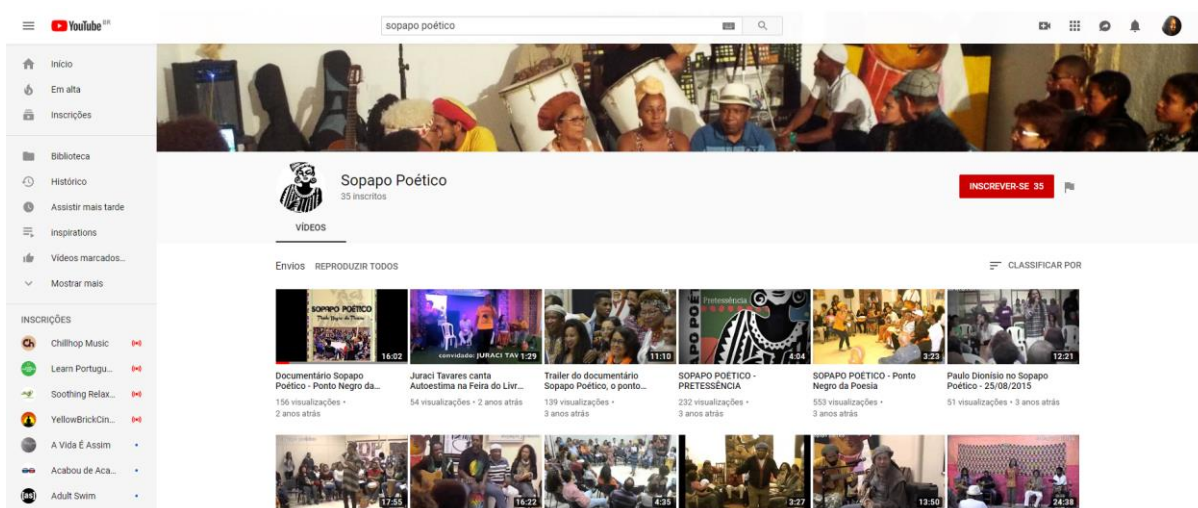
YouTube BR

sopapo poético

Início
Em alta
Inscrições

Biblioteca
Histórico
Assistir mais tarde
inspirations
Vídeos marcados...
Mostrar mais

INSCRIÇÕES
Chillhop Music
Learn Portugu...
Soothing Relax...
YellowBrickCin...
A Vida É Assim
Acabou de Aca...
Adult Swim

Sopapo Poético
35 inscritos

INSCREVER-SE 35

VÍDEOS

Envios REPRODUZIR TODOS

CLASSIFICAR POR

SOPAPO POÉTICO
16:02
Documentário Sopapo Poético - Ponto Negro da...
156 visualizações • 2 anos atrás

convidada: JURACI TAV
1:29
Juraci Tavares canta Autoestima na Feira do Livr...
54 visualizações • 2 anos atrás

11:10
Trailer do documentário Sopapo Poético, o ponto...
139 visualizações • 3 anos atrás

Pretessência
4:04
SOPAPO POÉTICO - PRETESSÊNCIA
232 visualizações • 3 anos atrás

3:23
SOPAPO POÉTICO - Ponto Negro da Poesia
553 visualizações • 3 anos atrás

12:21
Paulo Dionísio no Sopapo Poético - 25/08/2015
51 visualizações • 3 anos atrás

17:55
16:22
4:35
3:27
13:50
24:38